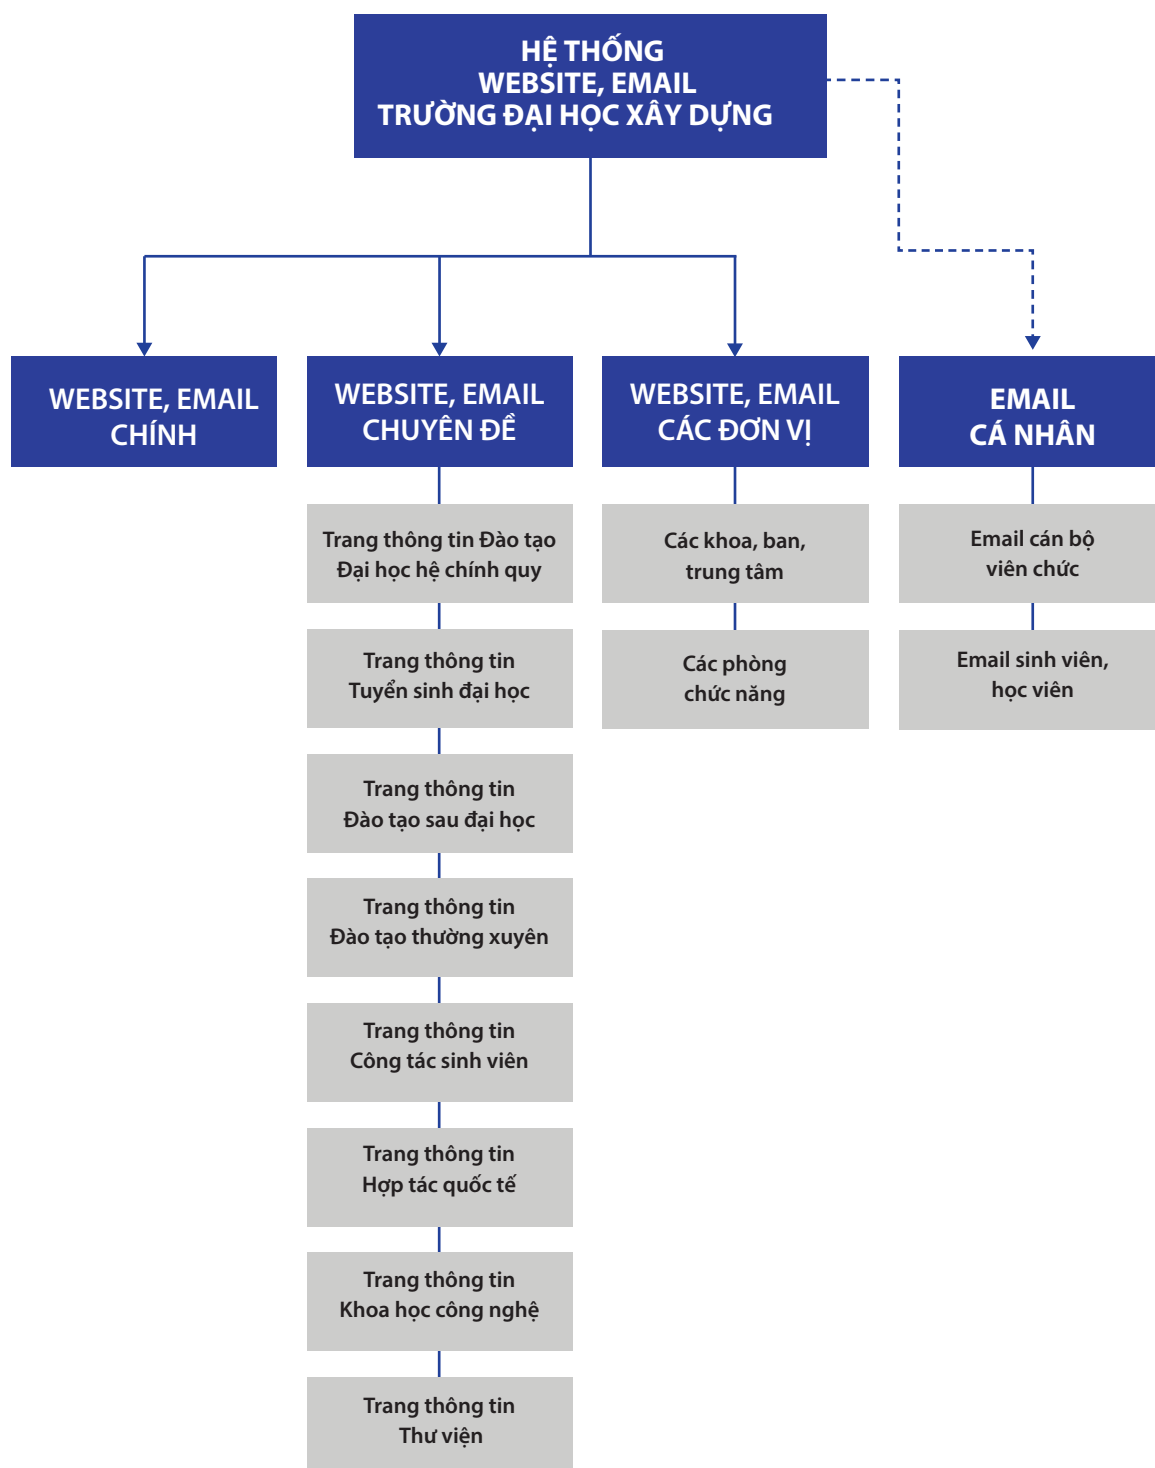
HỆ THỐNG
WEBSITE, EMAIL
TRƯỜNG ĐẠI HỌC XÂY DỰNG

WEBSITE, EMAIL CHÍNH

WEBSITE, EMAIL CHUYÊN ĐỀ

Trang thông tin Đào tạo Đại học hệ chính quy

Trang thông tin Tuyển sinh đại học

Trang thông tin Đào tạo sau đại học

Trang thông tin Đào tạo thường xuyên

Trang thông tin Công tác sinh viên

Trang thông tin Hợp tác quốc tế

Trang thông tin Khoa học công nghệ

Trang thông tin Thư viện

WEBSITE, EMAIL CÁC ĐƠN VỊ

Các khoa, ban, trung tâm

Các phòng chức năng

EMAIL CÁ NHÂN

Email cán bộ viên chức

Email sinh viên, học viên